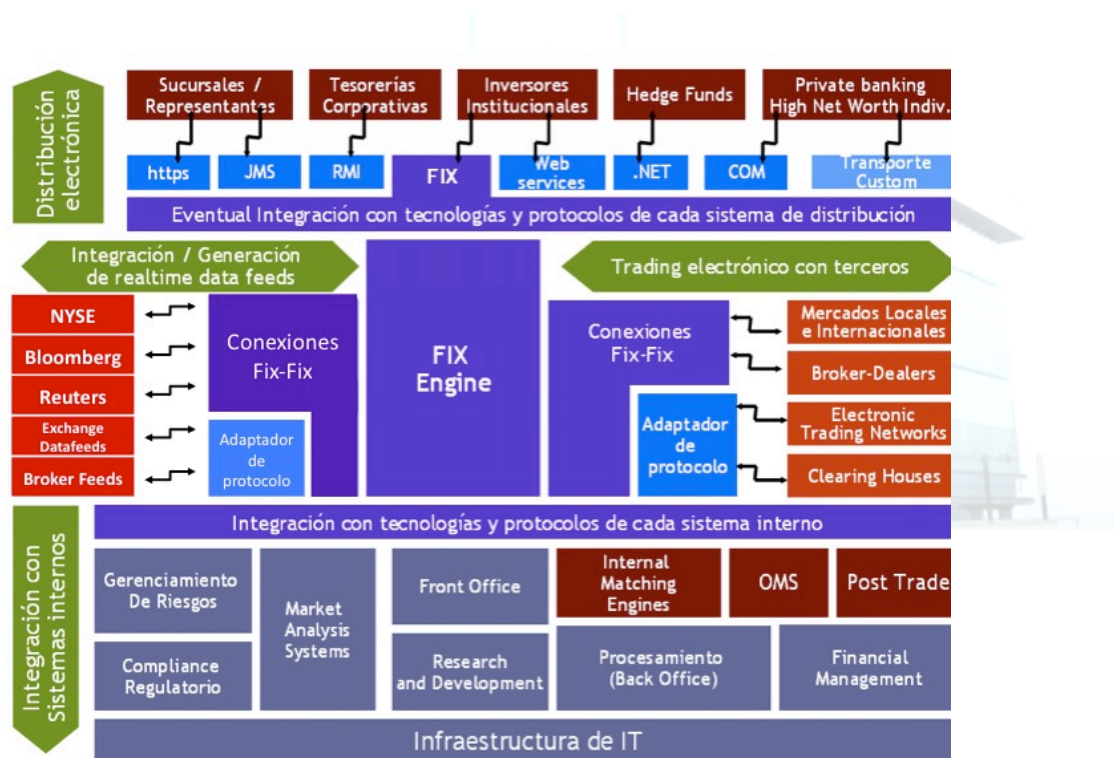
Distribución electrónica

Sucursales / Representantes

Tesorerías Corporativas

Inversores Institucionales

Hedge Funds

Private banking High Net Worth Indiv.

https

JMS

RMI

FIX

Web services

.NET

COM

Transporte Custom

Eventual Integración con tecnologías y protocolos de cada sistema de distribución

Integración / Generación de realtime data feeds

Trading electrónico con terceros

NYSE

Bloomberg

Reuters

Exchange Datafeeds

Broker Feeds

Conexiones Fix-Fix

Adaptador de protocolo

FIX Engine

Conexiones Fix-Fix

Adaptador de protocolo

Mercados Locales e Internacionales

Broker-Dealers

Electronic Trading Networks

Clearing Houses

Integración con Sistemas internos

Integración con tecnologías y protocolos de cada sistema interno

Gerenciamiento De Riesgos

Market Analysis Systems

Front Office

Internal Matching Engines

OMS

Post Trade

Compliance Regulatorio

Research and Development

Procesamiento (Back Office)

Financial Management

Infraestructura de IT